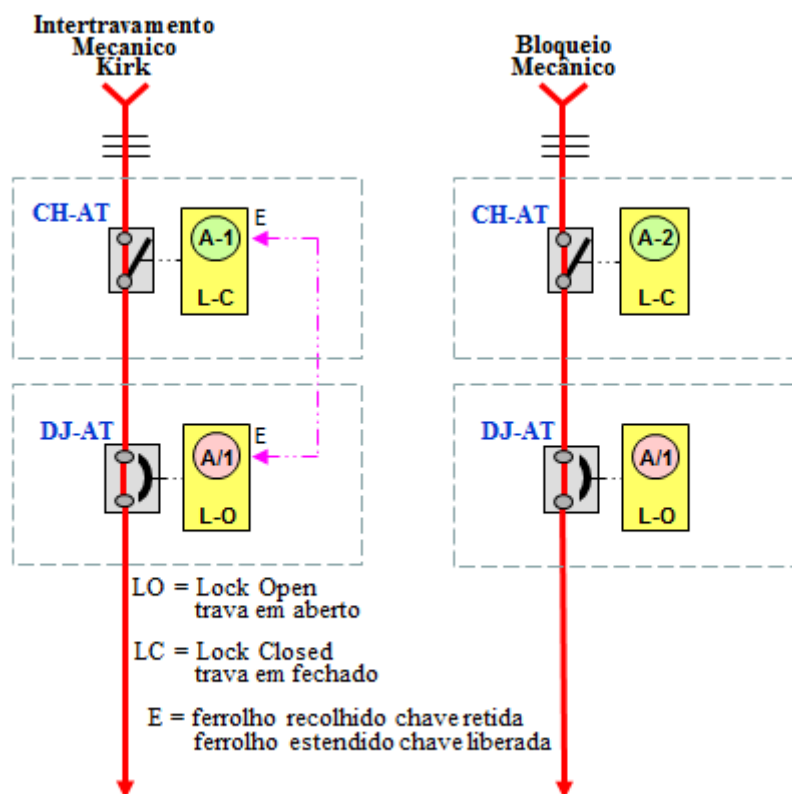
Intertravamento Mecanico Kirk

Bloqueio Mecânico

CH-AT
A-1
E
L-C

CH-AT
A-2
L-C

DJ-AT
A/1
E
L-O

DJ-AT
A/1
L-O

LO = Lock Open
trava em aberto

LC = Lock Closed
trava em fechado

E = ferrolho recolhido chave retida
ferrolho estendido chave liberada